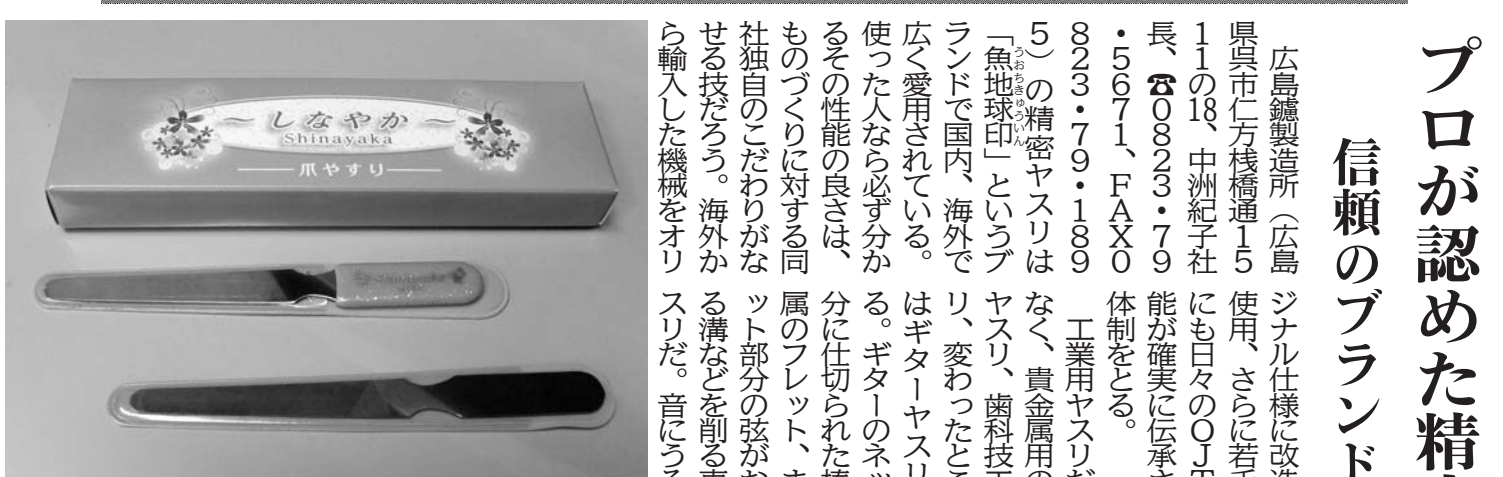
〜しなやか〜
Shinayaka
爪やすり

プロが認めた精
信頼のブランド

広島鑢製造所（広島県呉市仁方桟橋通15−11の18、中洲紀子社長、☎0823・79・5671、FAX0823・79・1895）の精密ヤスリは「魚地球印（うおちきゅういん）」というブランドで国内、海外で広く愛用されている。使った人なら必ず分かるその性能の良さは、ものづくりに対する同社独自のこだわりがなせる技だろう。海外から輸入した機械をオリジナル仕様に改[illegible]使用、さらに若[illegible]にも日々のOJ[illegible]能が確実に伝承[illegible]体制をとる。

工業用ヤスリだ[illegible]なく、貴金属用の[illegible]ヤスリ、歯科技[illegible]リ、変わったと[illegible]はギターヤスリ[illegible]る。ギターのネ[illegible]分に仕切られた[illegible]属のフレット、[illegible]ット部分の弦が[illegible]る溝などを削る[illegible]スリだ。音にう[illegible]